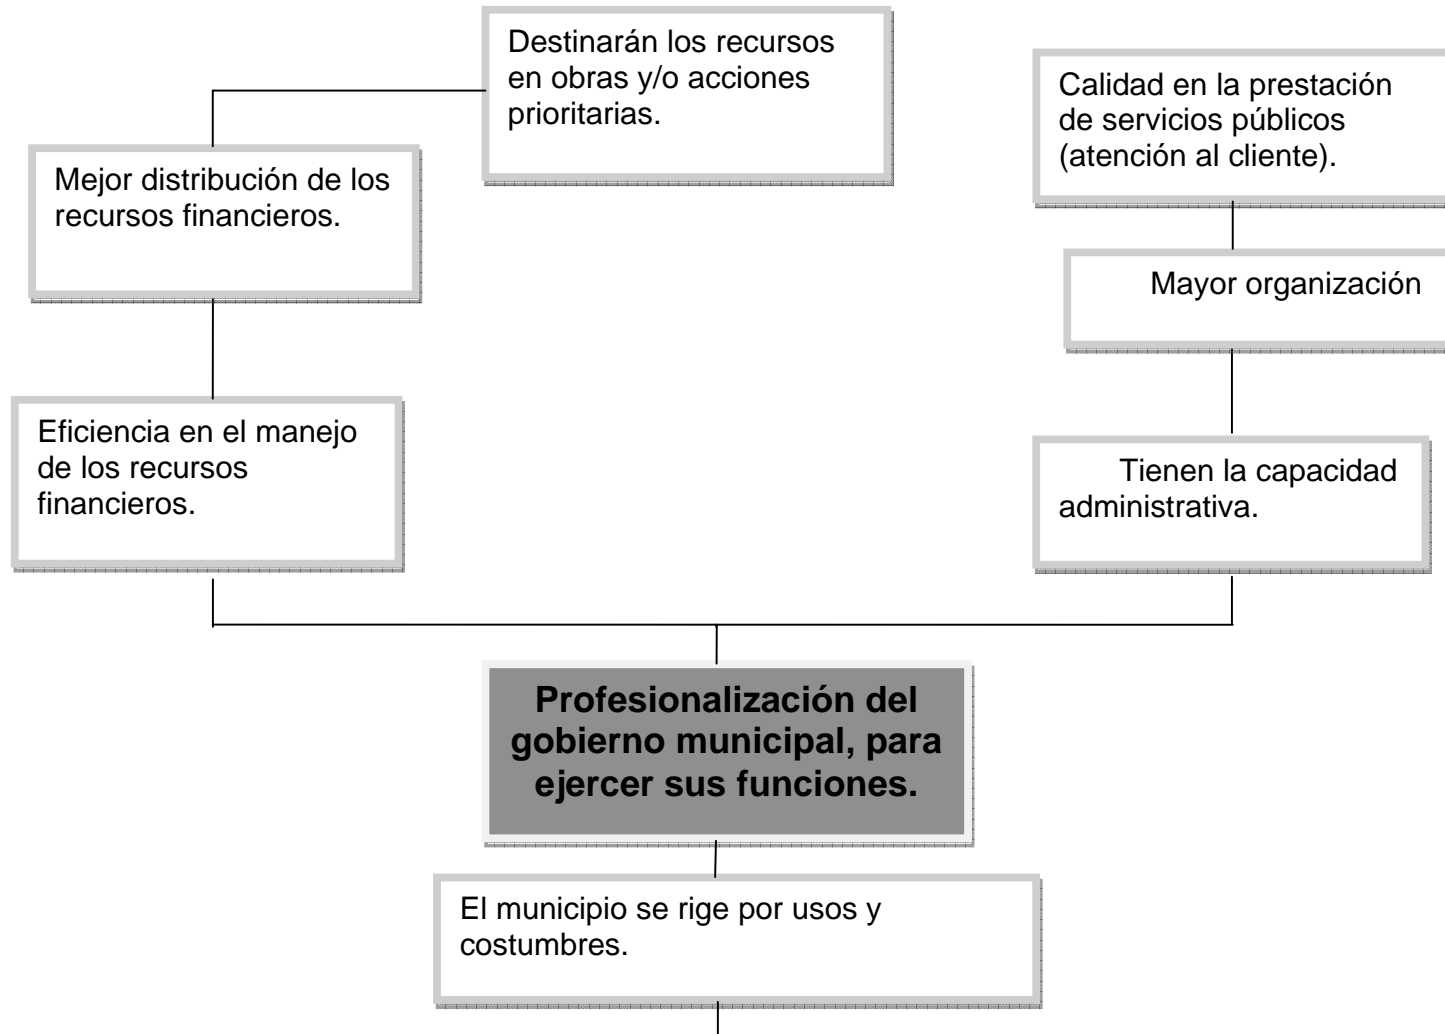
Destinarán los recursos en obras y/o acciones prioritarias.

Calidad en la prestación de servicios públicos (atención al cliente).

Mejor distribución de los recursos financieros.

Mayor organización

Eficiencia en el manejo de los recursos financieros.

Tienen la capacidad administrativa.

Profesionalización del gobierno municipal, para ejercer sus funciones.

El municipio se rige por usos y costumbres.